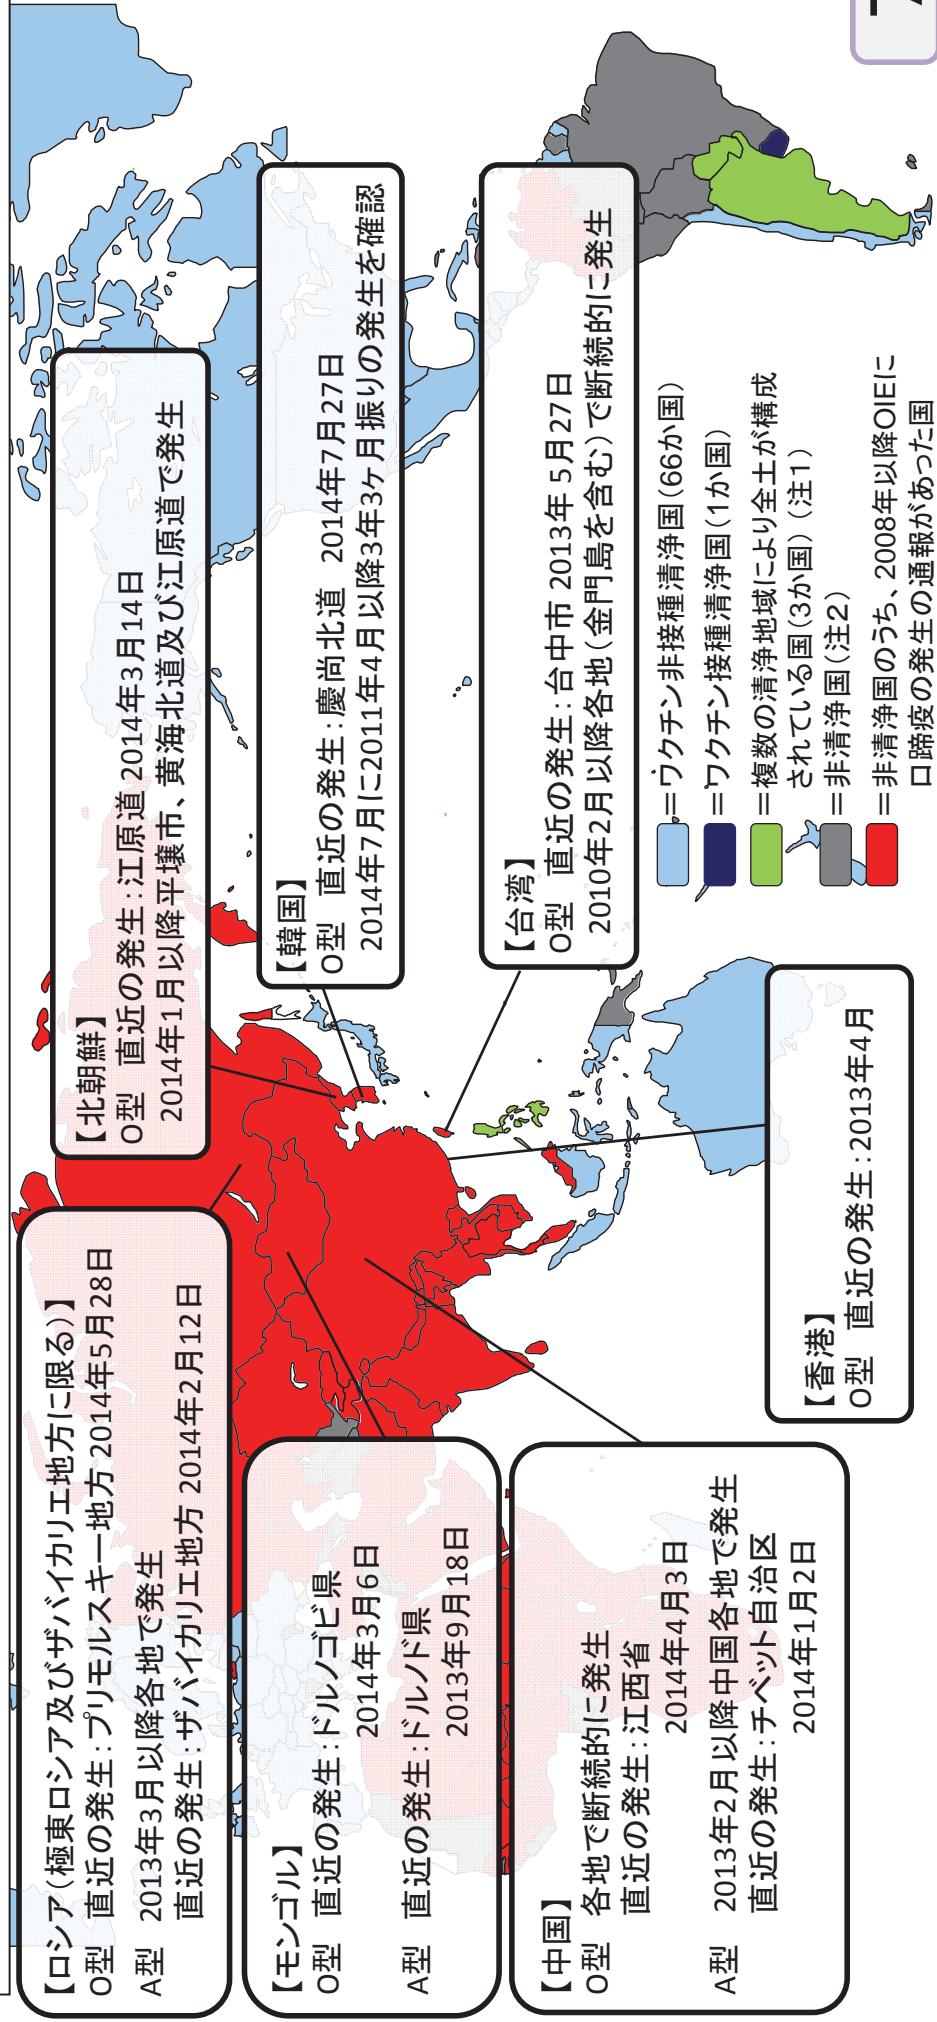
【ロシア（極東ロシア及びザバイカリエ地方に限る）】
O型　直近の発生：プリモルスキー地方 2014年5月28日
A型　2013年3月以降各地で発生
直近の発生：ザバイカリエ地方 2014年2月12日

【北朝鮮】
O型　直近の発生：江原道 2014年3月14日
2014年1月以降平壌市、黄海北道及び江原道で発生

【韓国】
O型　直近の発生：慶尚北道　2014年7月27日
2014年7月に2011年4月以降3年3ヶ月振りの発生を確認

【台湾】
O型　直近の発生：台中市 2013年5月27日
2010年2月以降各地（金門島を含む）で断続的に発生

=ワクチン非接種清浄国(66か国)
=ワクチン接種清浄国(1か国)
=複数の清浄地域により全土が構成されている国(3か国)（注1）
=非清浄国（注2）
=非清浄国のうち、2008年以降OIEに口蹄疫の発生の通報があった国

【香港】
O型　直近の発生：2013年4月

【モンゴル】
O型　直近の発生：ドルノゴビ県
2014年3月6日
A型　直近の発生：ドルノド県
2013年9月18日

【中国】
O型　各地で断続的に発生
直近の発生：江西省
2014年4月3日
A型　2013年2月以降中国各地で発生
直近の発生：チベット自治区
2014年1月2日